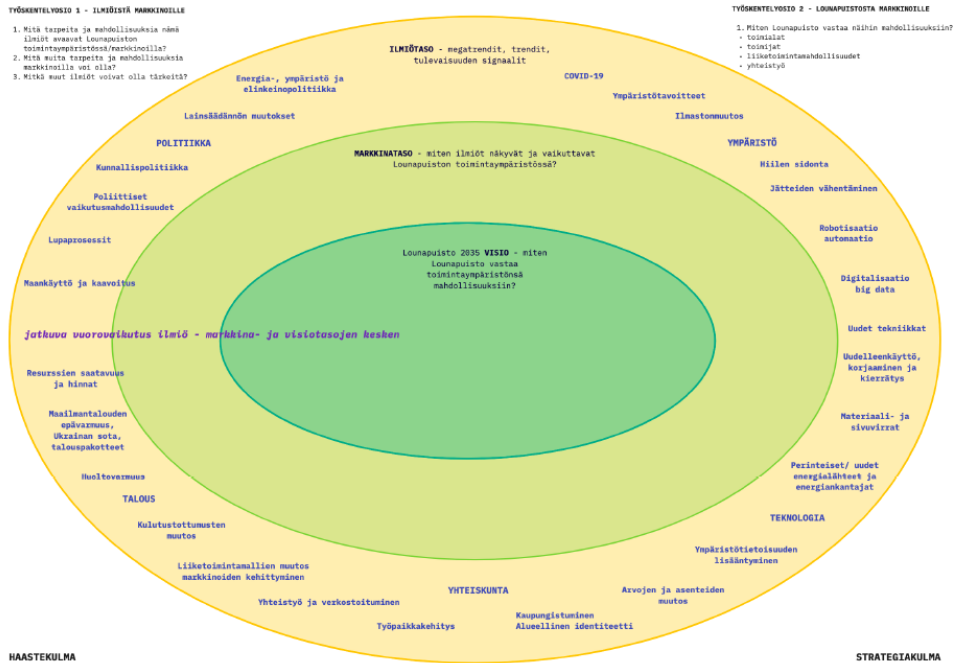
TYÖSKENTELYOSIO 1 - ILMIÖISTÄ MARKKINOILLE

1. Mitä tarpeita ja mahdollisuuksia nämä ilmiöt avaavat Lounapuiston toimintaympäristössä/markkinoilla?
2. Mitä muita tarpeita ja mahdollisuuksia markkinoilla voi olla?
3. Mitkä muut ilmiöt voivat olla tärkeitä?

TYÖSKENTELYOSIO 2 - LOUNAPUISTOSTA MARKKINOILLE

1. Miten Lounapuisto vastaa näihin mahdollisuuksiin?
- toimialat
- toimijat
- liiketoimintamahdollisuudet
- yhteistyö

ILMIÖTASO - megatrendit, trendit, tulevaisuuden signaalit

Energia-, ympäristö ja elinkeinopolitiikka

COVID-19

Ympäristötavoitteet

Ilmastonmuutos

Lainsäädännön muutokset

POLITIIKKA

YMPÄRISTÖ

Kunnallispolitiikka

Hiilen sidonta

Jätteiden vähentäminen

Poliittiset vaikutusmahdollisuudet

Robotisaatio automaatio

Lupaprosessit

Digitalisaatio big data

Maankäyttö ja kaavoitus

Uudet tekniikat

MARKKINATASO - miten ilmiöt näkyvät ja vaikuttavat Lounapuiston toimintaympäristössä?

Lounapuisto 2035 VISIO - miten Lounapuisto vastaa toimintaympäristönsä mahdollisuuksiin?

jatkuva vuorovaikutus ilmiö - markkina- ja visiotasojen kesken

Uudelleenkäyttö, korjaaminen ja kierrätys

Resurssien saatavuus ja hinnat

Materiaali- ja sivuvirrat

Maailmantalouden epävarmuus, Ukrainan sota, talouspakotteet

Perinteiset/ uudet energialähteet ja energiankantajat

Huoltovarmuus

TALOUS

TEKNOLOGIA

Kulutustottumusten muutos

Ympäristötietoisuuden lisääntyminen

Liiketoimintamallien muutos markkinoiden kehittyminen

Arvojen ja asenteiden muutos

YHTEISKUNTA

Yhteistyö ja verkostoituminen

Kaupungistuminen Alueellinen identiteetti

Työpaikkakehitys

HAASTEKULMA

STRATEGIAKULMA